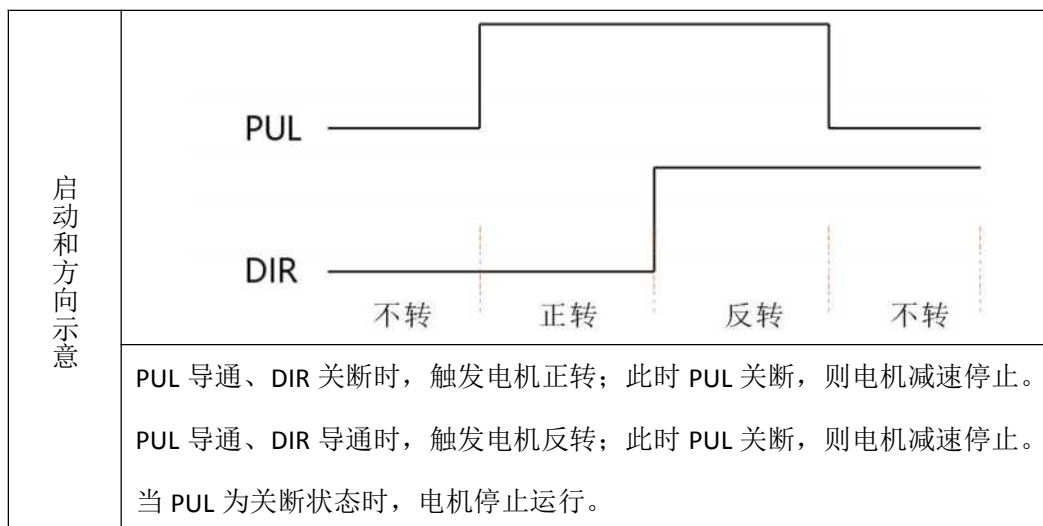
| 启动和方向示意 | PUL<br>DIR<br>不转 正转 反转 不转 |
|---|---|
| | PUL 导通、DIR 关断时，触发电机正转；此时 PUL 关断，则电机减速停止。<br>PUL 导通、DIR 导通时，触发电机反转；此时 PUL 关断，则电机减速停止。<br>当 PUL 为关断状态时，电机停止运行。 |